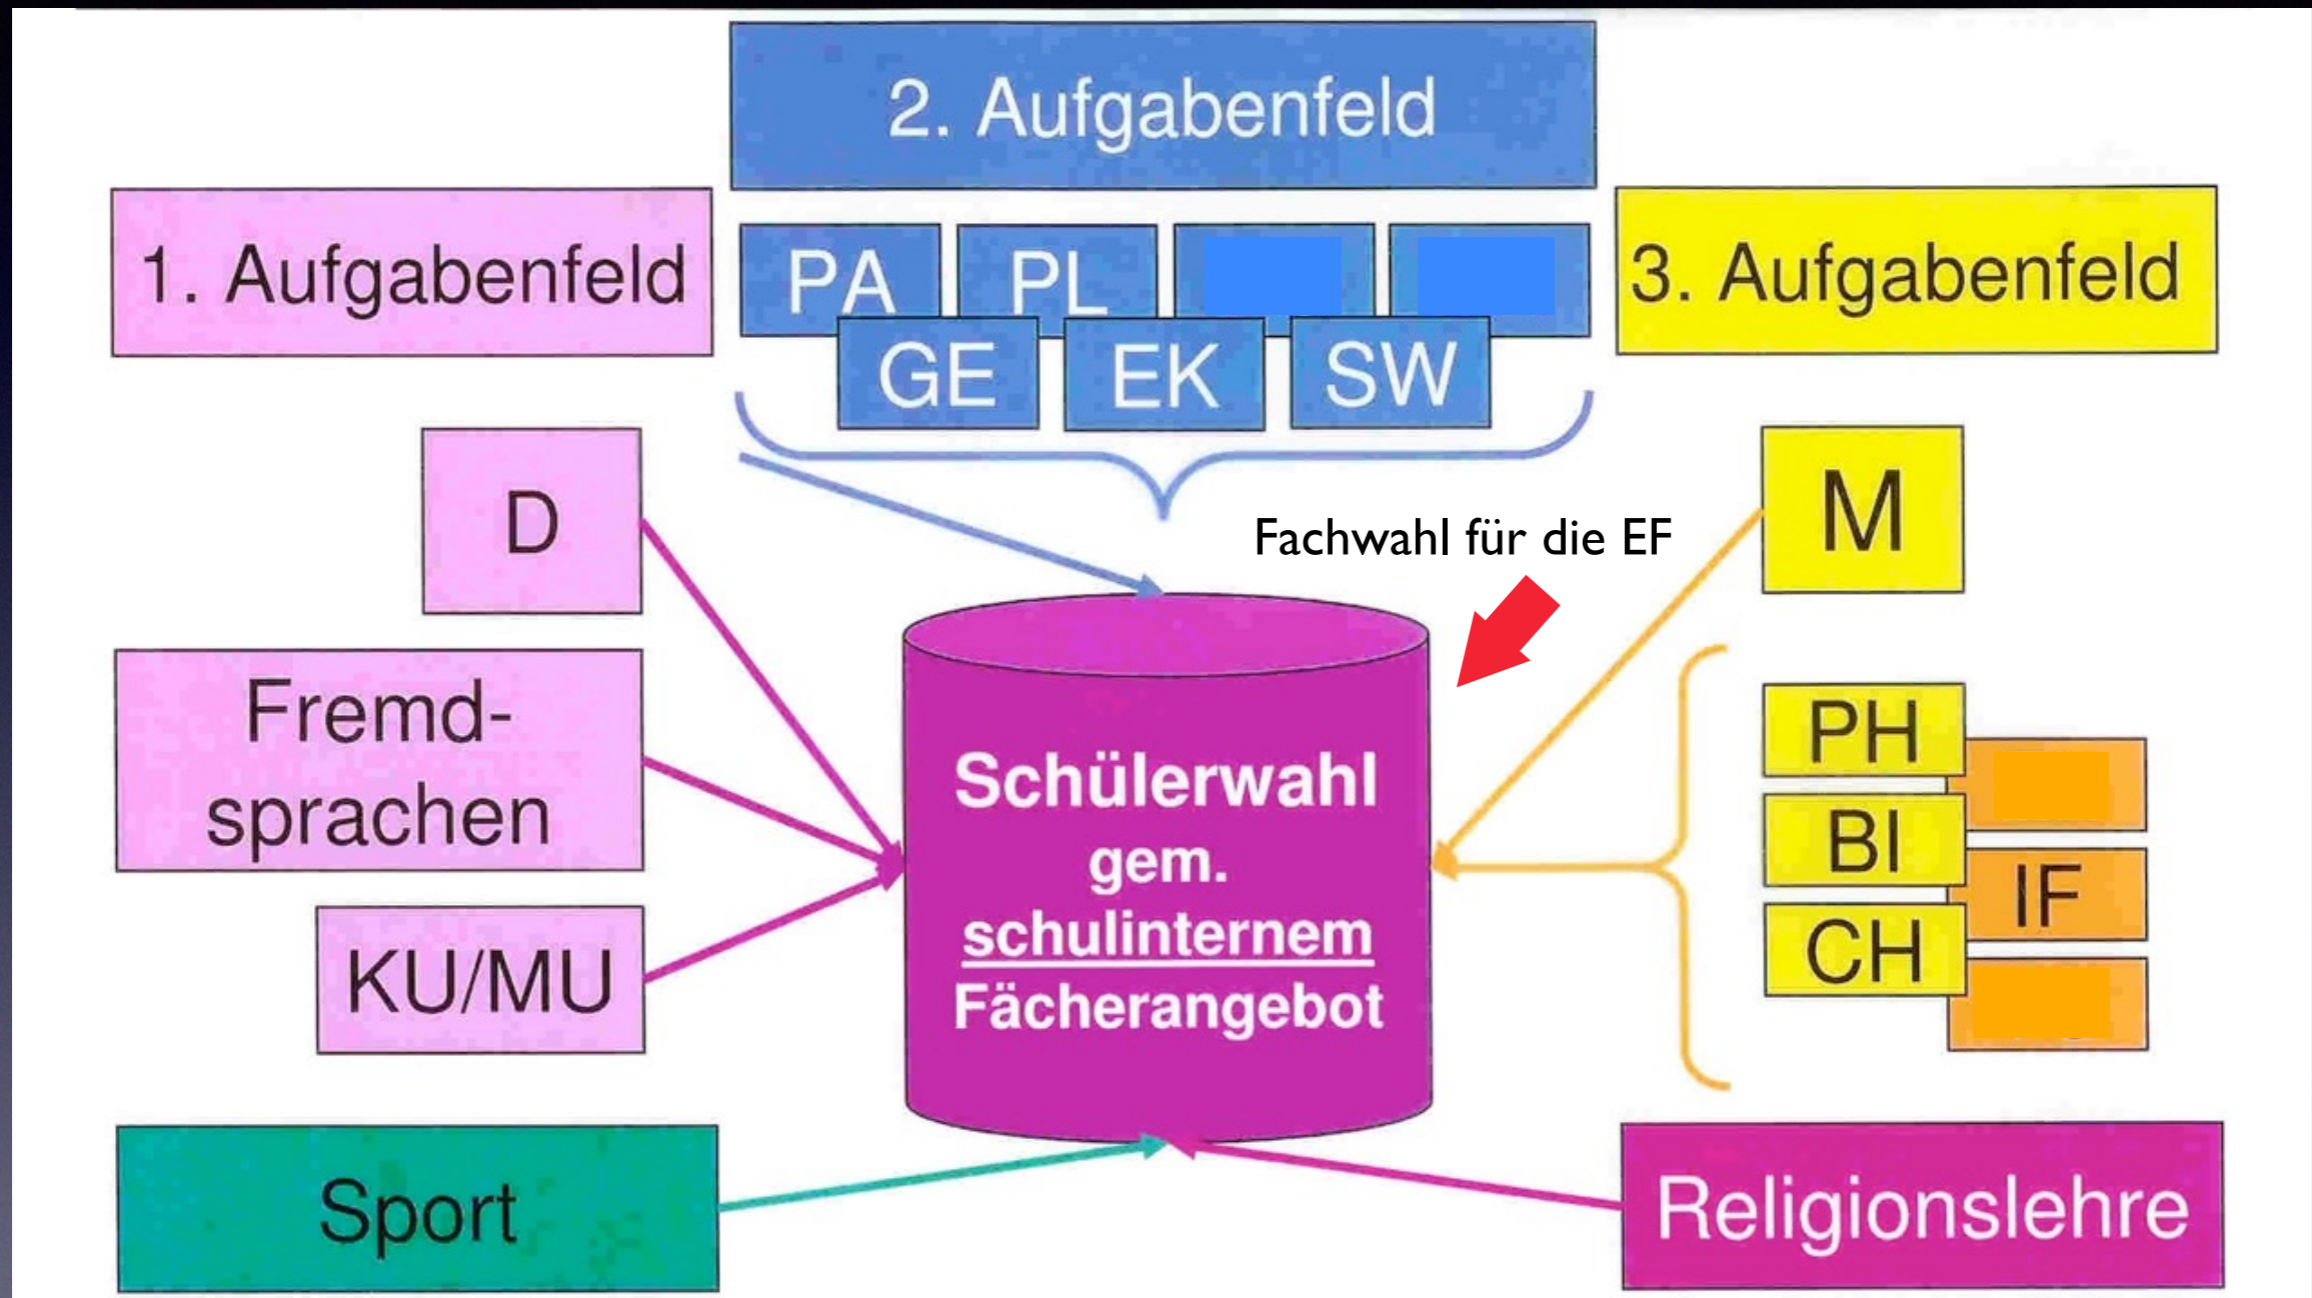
2. Aufgabenfeld

1. Aufgabenfeld

PA PL

GE EK SW

3. Aufgabenfeld

D

Fachwahl für die EF

M

Fremdsprachen

Schülerwahl gem. schulinternem Fächerangebot

PH

BI

IF

CH

KU/MU

Sport

Religionslehre